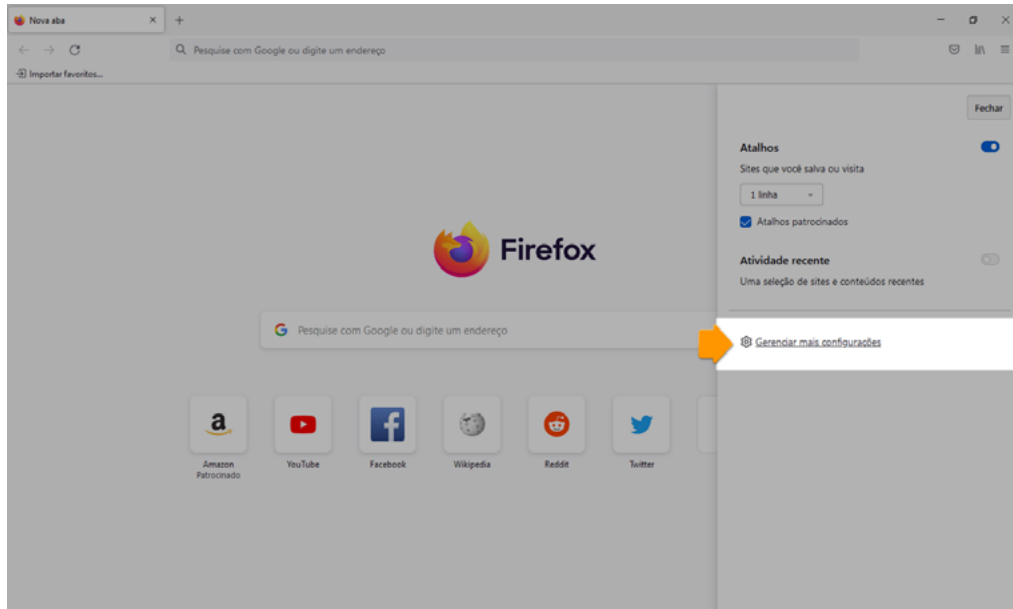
Nova aba
×
+

Pesquise com Google ou digite um endereço

Importar favoritos...

Firefox

Pesquise com Google ou digite um endereço

a
Amazon
Patrocinado

YouTube

Facebook

Wikipedia

Reddit

Twitter

Fechar

Atalhos
Sites que você salva ou visita
1 linha
Atalhos patrocinados

Atividade recente
Uma seleção de sites e conteúdos recentes

Gerenciar mais configurações